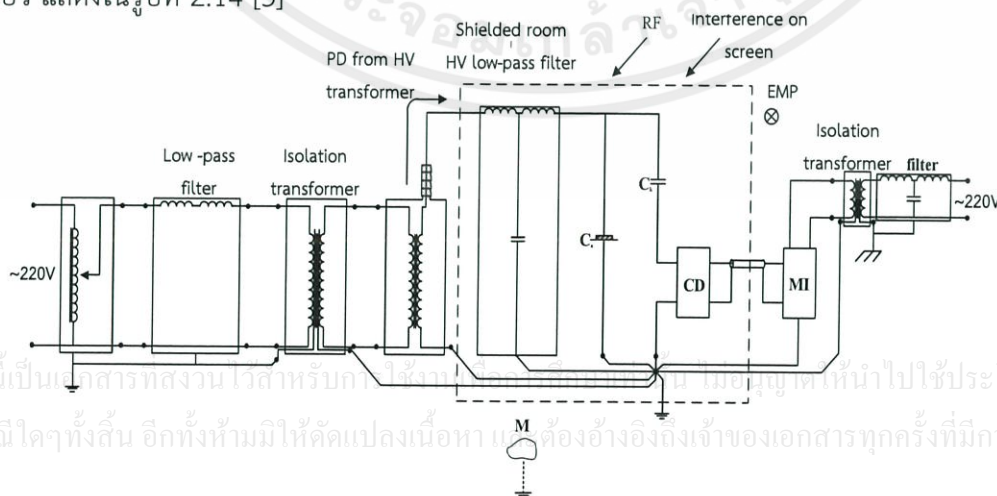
ดังแสดงในรูปที่ 2.14 [5]

Shielded room

RF

Interference on screen

PD from HV transformer

HV low-pass filter

EMP

Isolation transformer

filter

~220V

Low -pass filter

Isolation transformer

~220V

$C_1$

$C_x$

CD

MI

M

เอกสารนี้เป็นเอกสารที่สงวนไว้สำหรับการใช้งานเพื่อการศึกษาเท่านั้น ไม่อนุญาตให้นำไปใช้ประโยชน์ในกรณีใดๆทั้งสิ้น อีกทั้งห้ามมิให้ดัดแปลงเนื้อหา และต้องอ้างอิงถึงเจ้าของเอกสารทุกครั้งที่มีการ